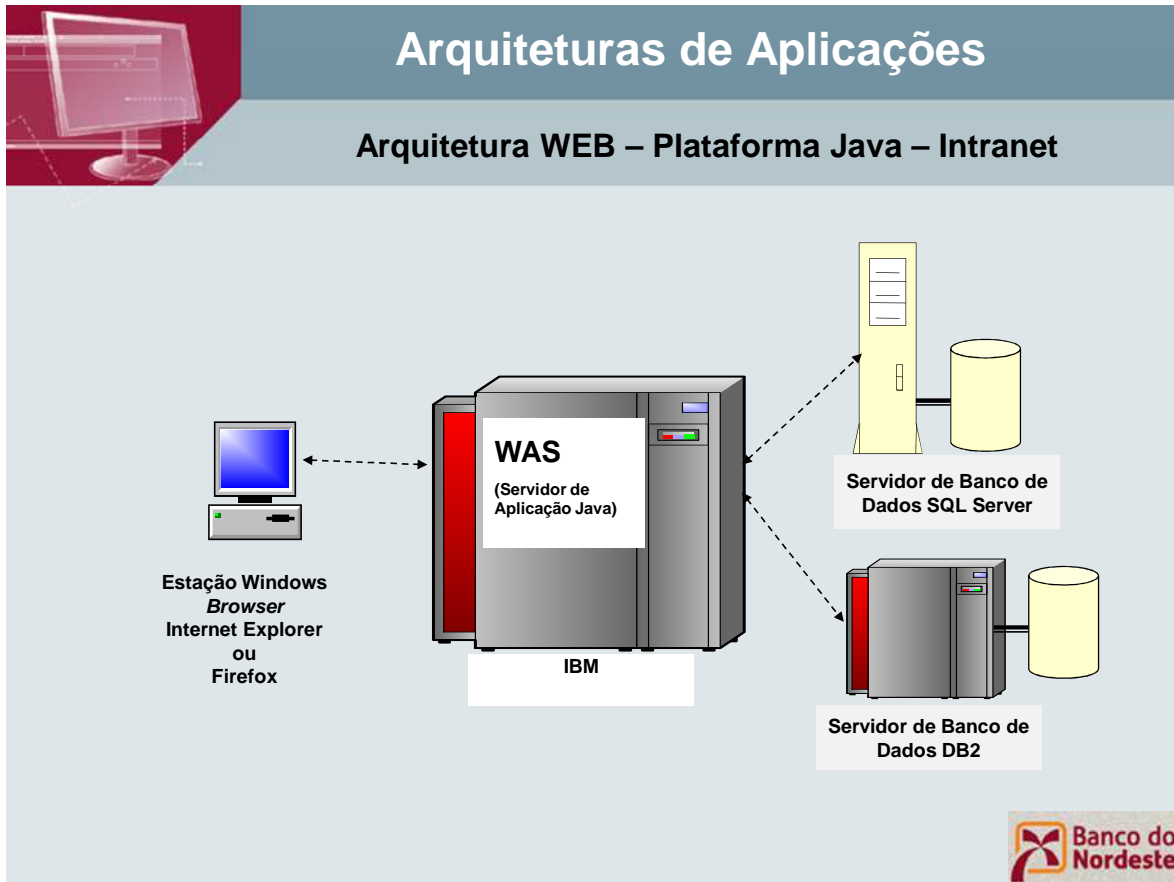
Arquiteturas de Aplicações

Arquitetura WEB – Plataforma Java – Intranet

WAS

(Servidor de Aplicação Java)

IBM

Estação Windows
*Browser*
Internet Explorer
ou
Firefox

Servidor de Banco de Dados SQL Server

Servidor de Banco de Dados DB2

Banco do Nordeste